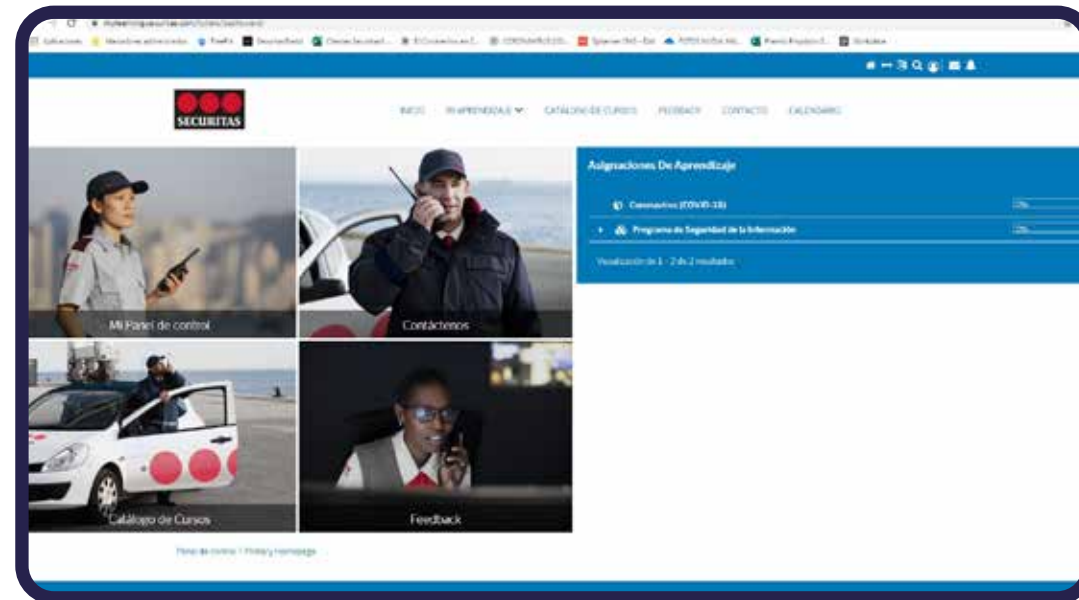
SECURITAS

INICIO MI APRENDIZAJE CATÁLOGO DE CURSOS FEEDBACK CONTACTO CALENDARIO

Mi Panel de control

Contáctenos

Catálogo de Cursos

Feedback

Asignaciones De Aprendizaje

Coronavirus (COVID-19)

Programa de Seguridad de la Información

Visualización de 1 - 2 de 2 resultados

Panel de control / Primary Homepage